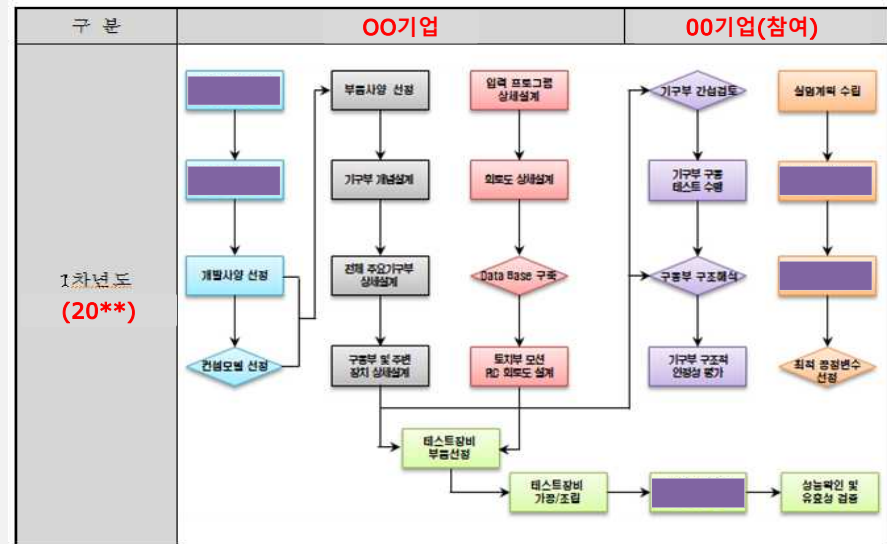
| 구 분 | OO기업 | 00기업(참여) |
|---|---|---|
| 1차년도 (20**) | | |

개발사양 선정

컨셉모델 선정

부품사양 선정

기구부 개념설계

전체 주요기구부 상세설계

구동부 및 주변 장치 상세설계

입력 프로그램 상세설계

회로도 상세설계

Data Base 구축

토지부 모션 PC 회로도 설계

기구부 간섭검토

기구부 구동 테스트 수행

구동부 구조해석

기구부 구조적 안정성 평가

실험계획 수립

최적 공정변수 선정

테스트장비 부품선정

테스트장비 가공/조립

성능확인 및 유효성 검증